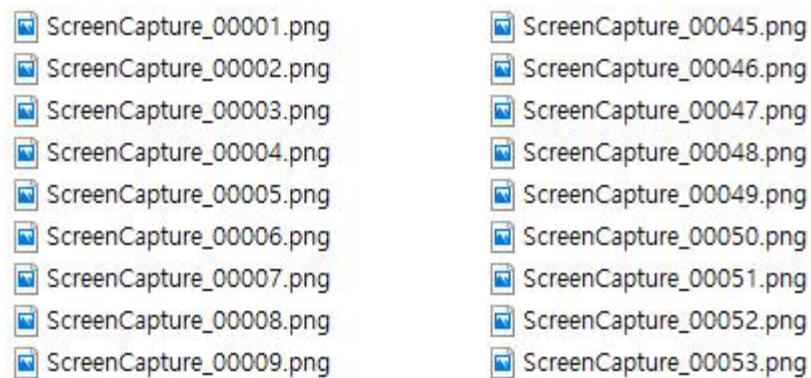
ScreenCapture_00001.png
ScreenCapture_00002.png
ScreenCapture_00003.png
ScreenCapture_00004.png
ScreenCapture_00005.png
ScreenCapture_00006.png
ScreenCapture_00007.png
ScreenCapture_00008.png
ScreenCapture_00009.png

ScreenCapture_00045.png
ScreenCapture_00046.png
ScreenCapture_00047.png
ScreenCapture_00048.png
ScreenCapture_00049.png
ScreenCapture_00050.png
ScreenCapture_00051.png
ScreenCapture_00052.png
ScreenCapture_00053.png